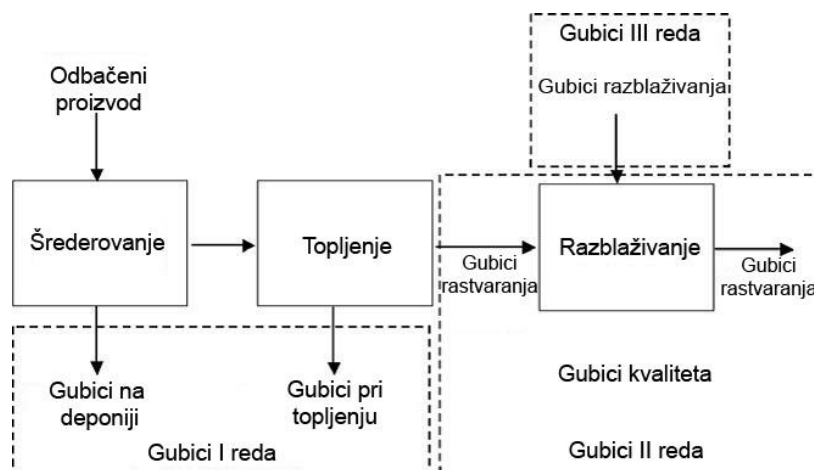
Gubici III reda

Gubici razblaživanja

Odbačeni proizvod

Šrederovanje

Topljenje

Gubici rastvaranja

Razblaživanje

Gubici rastvaranja

Gubici na deponiji

Gubici pri topljenju

Gubici I reda

Gubici kvaliteta

Gubici II reda